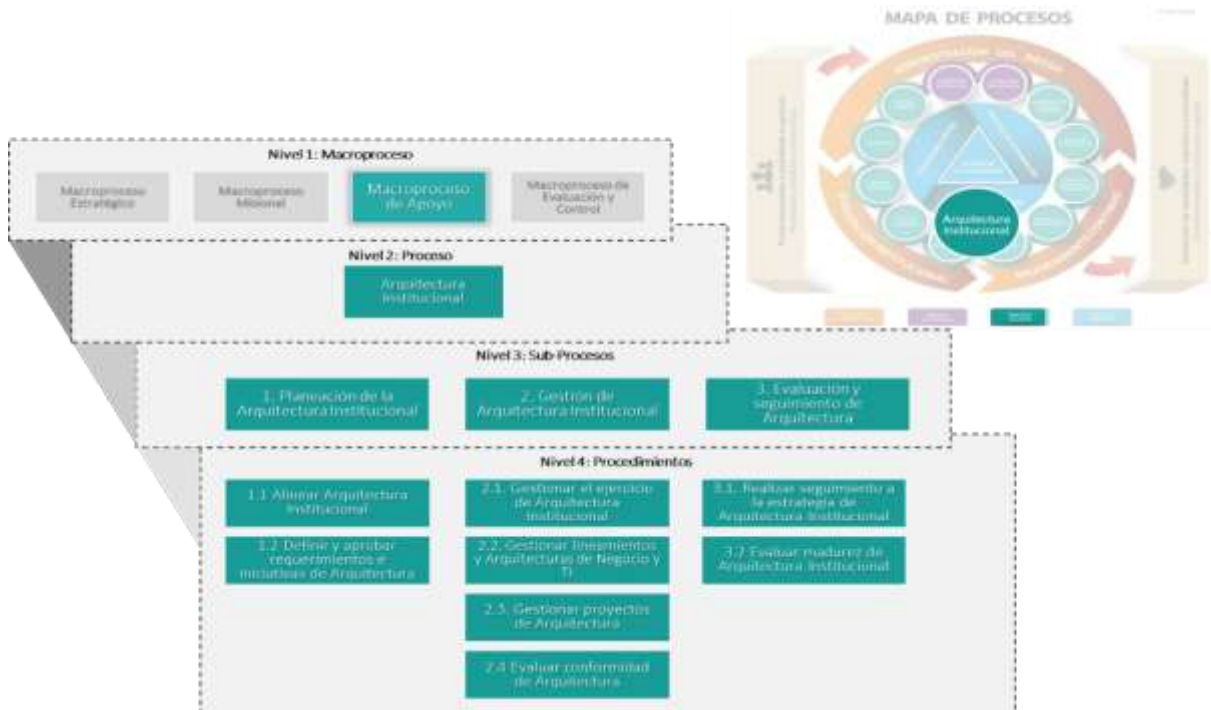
MAPA DE PROCESOS

Arquitectura Institucional

Nivel 1: Macroproceso

Macroproceso Estratégico

Macroproceso Misional

Macroproceso de Apoyo

Macroproceso de Evaluación y Control

Nivel 2: Proceso

Arquitectura Institucional

Nivel 3: Sub-Procesos

1. Planeación de la Arquitectura Institucional

2. Gestión de Arquitectura Institucional

3. Evaluación y seguimiento de Arquitectura

Nivel 4: Procedimientos

1.1 Alinear Arquitectura Institucional

1.2 Definir y aprobar requerimientos e iniciativas de Arquitectura

2.1. Gestionar el ejercicio de Arquitectura Institucional

2.2. Gestionar lineamientos y Arquitecturas de Negocio y TI

2.3. Gestionar proyectos de Arquitectura

2.4 Evaluar conformidad de Arquitectura

3.1. Realizar seguimiento a la estrategia de Arquitectura Institucional

3.2 Evaluar madurez de Arquitectura Institucional